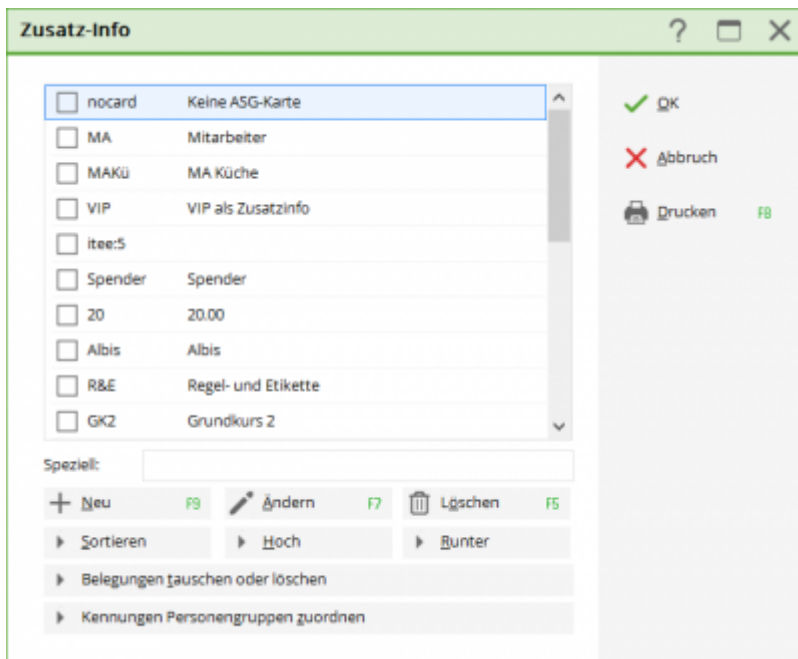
Zusatz-Info

? ☐ ✕

| | | |
|---|---|---|
| ☐ | nocard | Keine ASG-Karte |
| ☐ | MA | Mitarbeiter |
| ☐ | MAKü | MA Küche |
| ☐ | VIP | VIP als Zusatzinfo |
| ☐ | itee:5 | |
| ☐ | Spender | Spender |
| ☐ | 20 | 20.00 |
| ☐ | Albis | Albis |
| ☐ | R&E | Regel- und Etikette |
| ☐ | GK2 | Grundkurs 2 |

Speziell:

Neu F9
Ändern F7
Löschen F5
Sortieren
Hoch
Runter
Belegungen tauschen oder löschen
Kennungen Personengruppen zuordnen

OK
Abbruch
Drucken F8